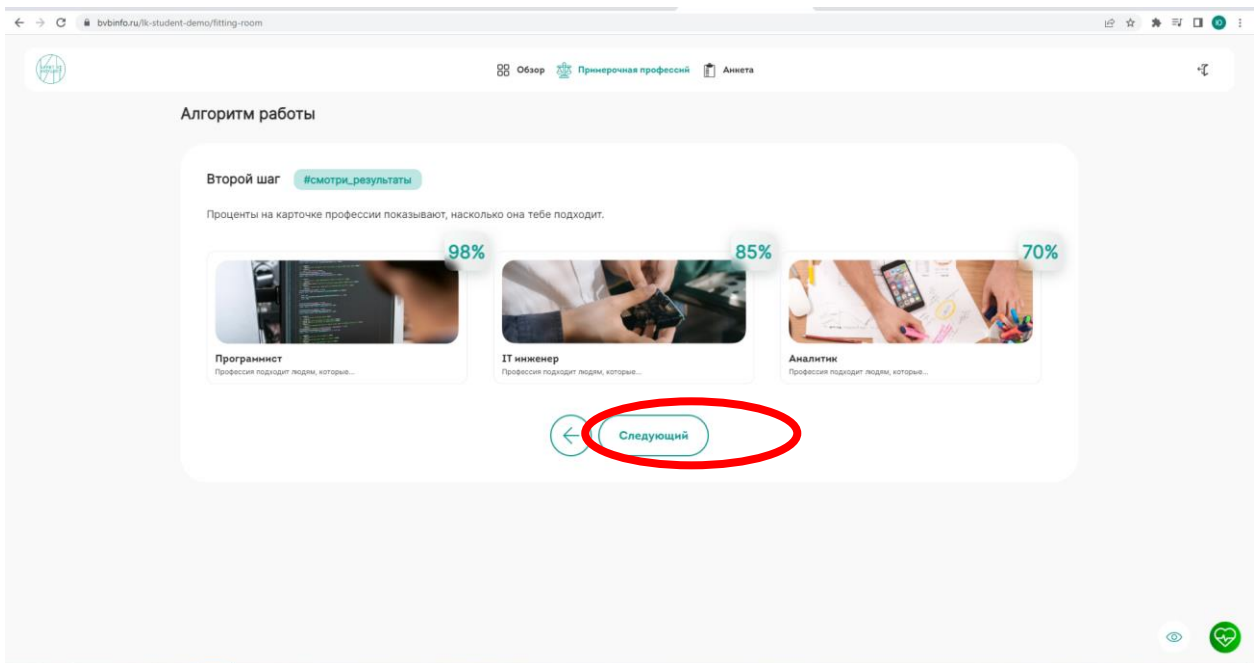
bvbinfo.ru/lk-student-demo/fitting-room

Обзор Примерочная профессий Анкета

Алгоритм работы

Второй шаг #смотри_результаты

Проценты на карточке профессии показывают, насколько она тебе подходит.

98%
Программист
Профессия подходит людям, которые...

85%
IT инженер
Профессия подходит людям, которые...

70%
Аналитик
Профессия подходит людям, которые...

Следующий